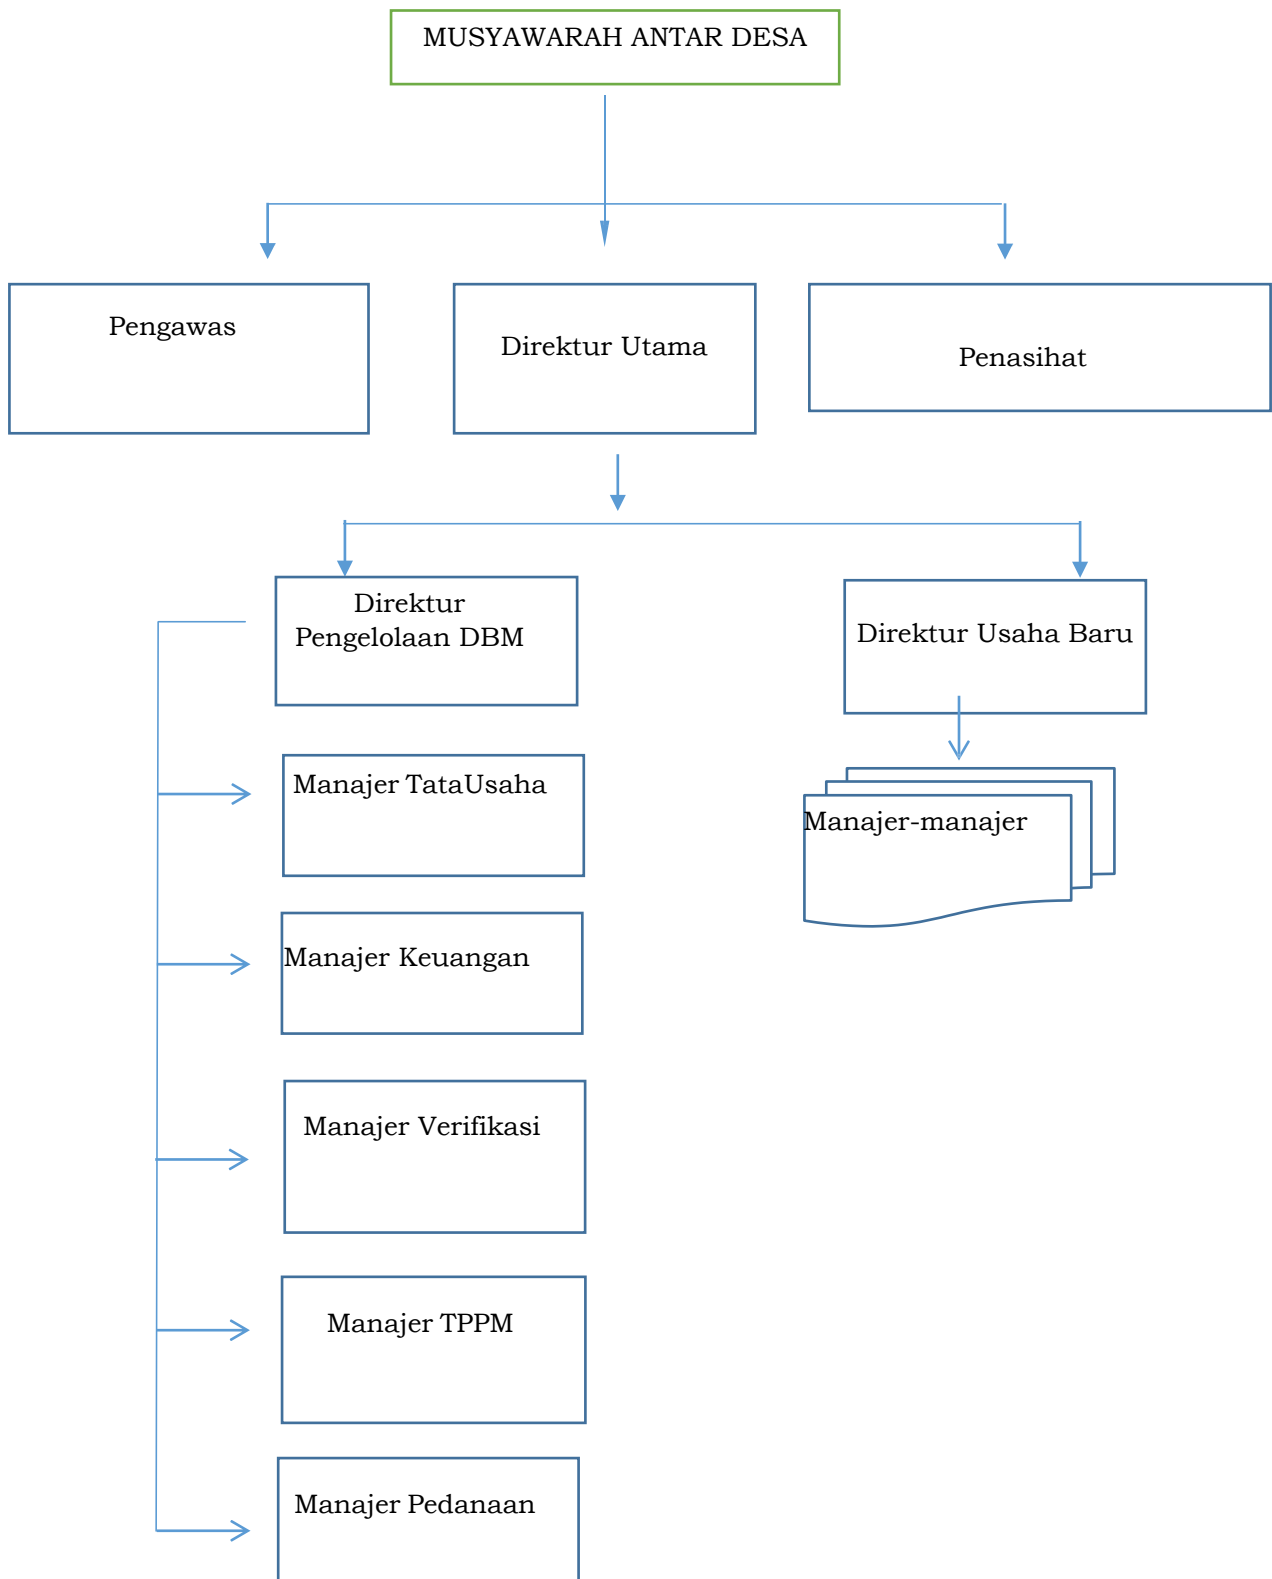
MUSYAWARAH ANTAR DESA

Pengawas

Direktur Utama

Penasihat

Direktur Pengelolaan DBM

Direktur Usaha Baru

Manajer TataUsaha

Manajer-manajer

Manajer Keuangan

Manajer Verifikasi

Manajer TPPM

Manajer Pedanaan